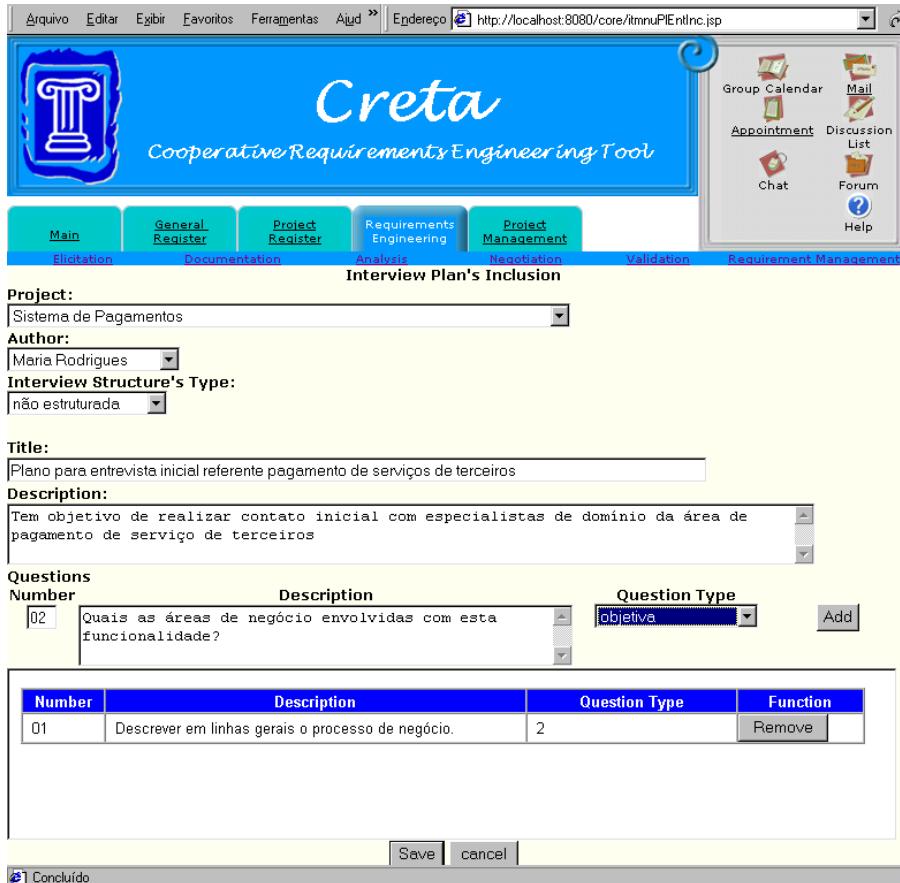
Arquivo Editar Exibir Favoritos Ferramentas Ajud » Endereço http://localhost:8080/core/itmnuPlEntInc.jsp

Creta
Cooperative Requirements Engineering Tool

Group Calendar Mail
Appointment Discussion List
Chat Forum
Help

Main | General Register | Project Register | Requirements Engineering | Project Management

Elicitation | Documentation | Analysis | Negotiation | Validation | Requirement Management

Interview Plan's Inclusion

Project:
Sistema de Pagamentos

Author:
Maria Rodrigues

Interview Structure's Type:
não estruturada

Title:
Plano para entrevista inicial referente pagamento de serviços de terceiros

Description:
Tem objetivo de realizar contato inicial com especialistas de domínio da área de pagamento de serviço de terceiros

Questions
Number | Description | Question Type
02 | Quais as áreas de negócio envolvidas com esta funcionalidade? | objetiva | Add

| Number | Description | Question Type | Function |
|---|---|---|---|
| 01 | Descrever em linhas gerais o processo de negócio. | 2 | Remove |

Save cancel

Concluído